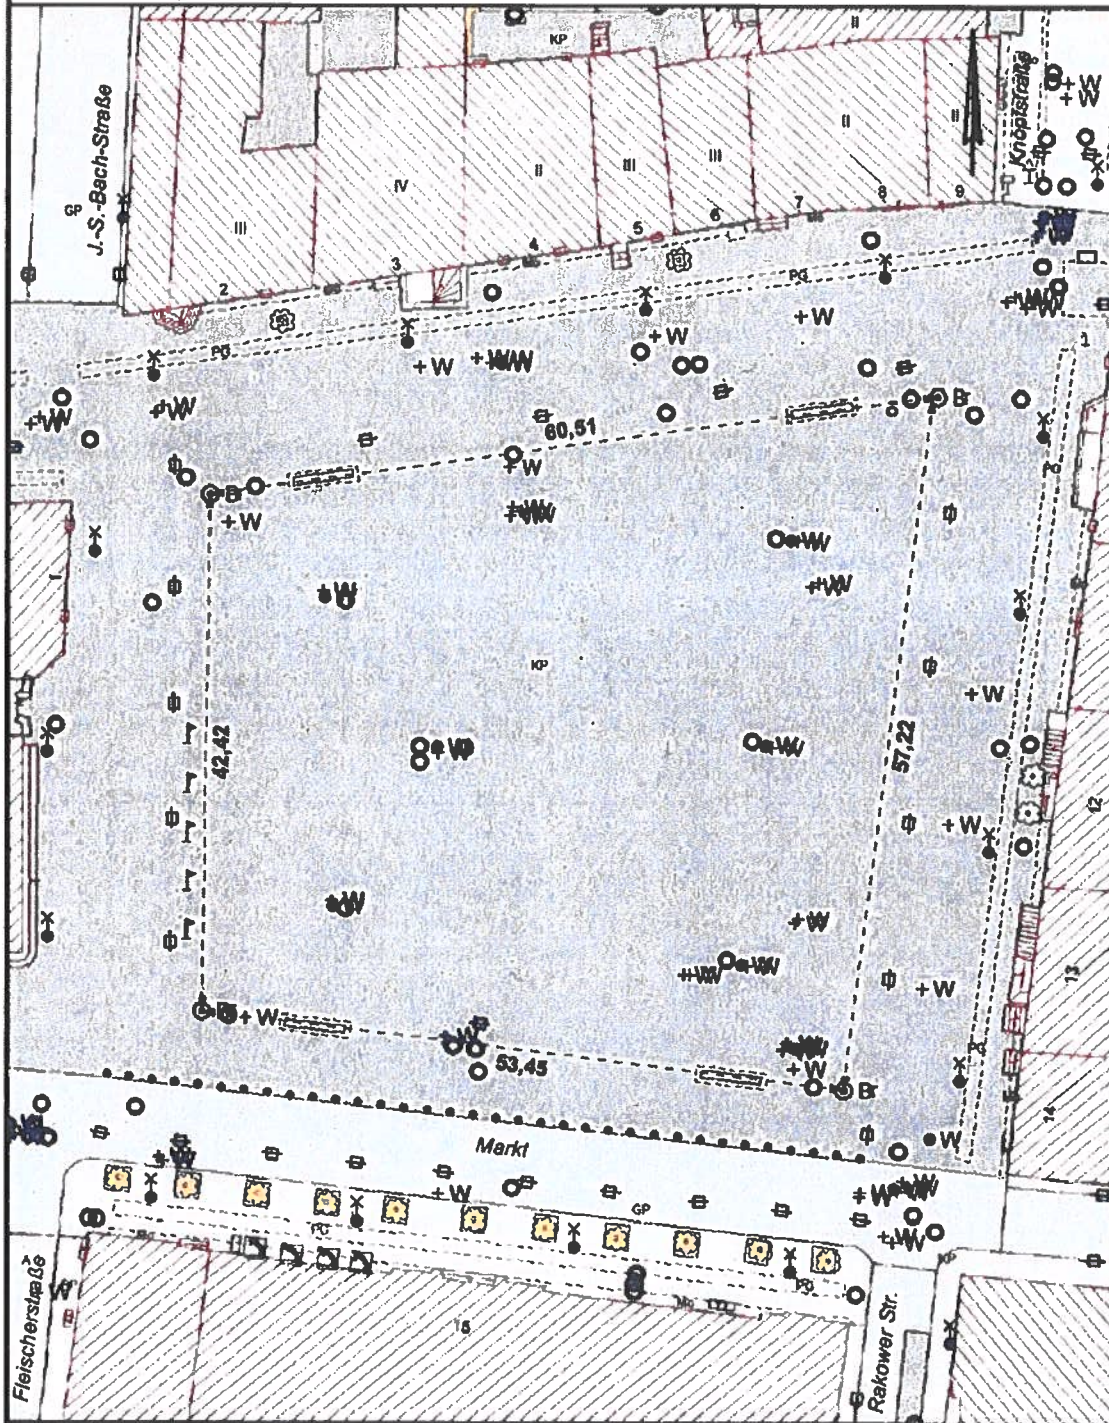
KP
II
J.-S.-Bach-Straße
Knopfstraße
GP
III
IV
II
III
III
II
II
2
3
4
5
6
7
8
9
PG
PG
+W
+W
+W
+W
+W
+W
+W
+W
60,51
B
B
1
PG
+W
+W
+W
+W
+W
KP
+W
42,42
57,22
+W
+W
+W
+W
+W
53,45
B
+W
Markt
+W
GP
PG
PG
+W
+W
W
Fleischerstraße
Rakower Str.
15
12
13
14